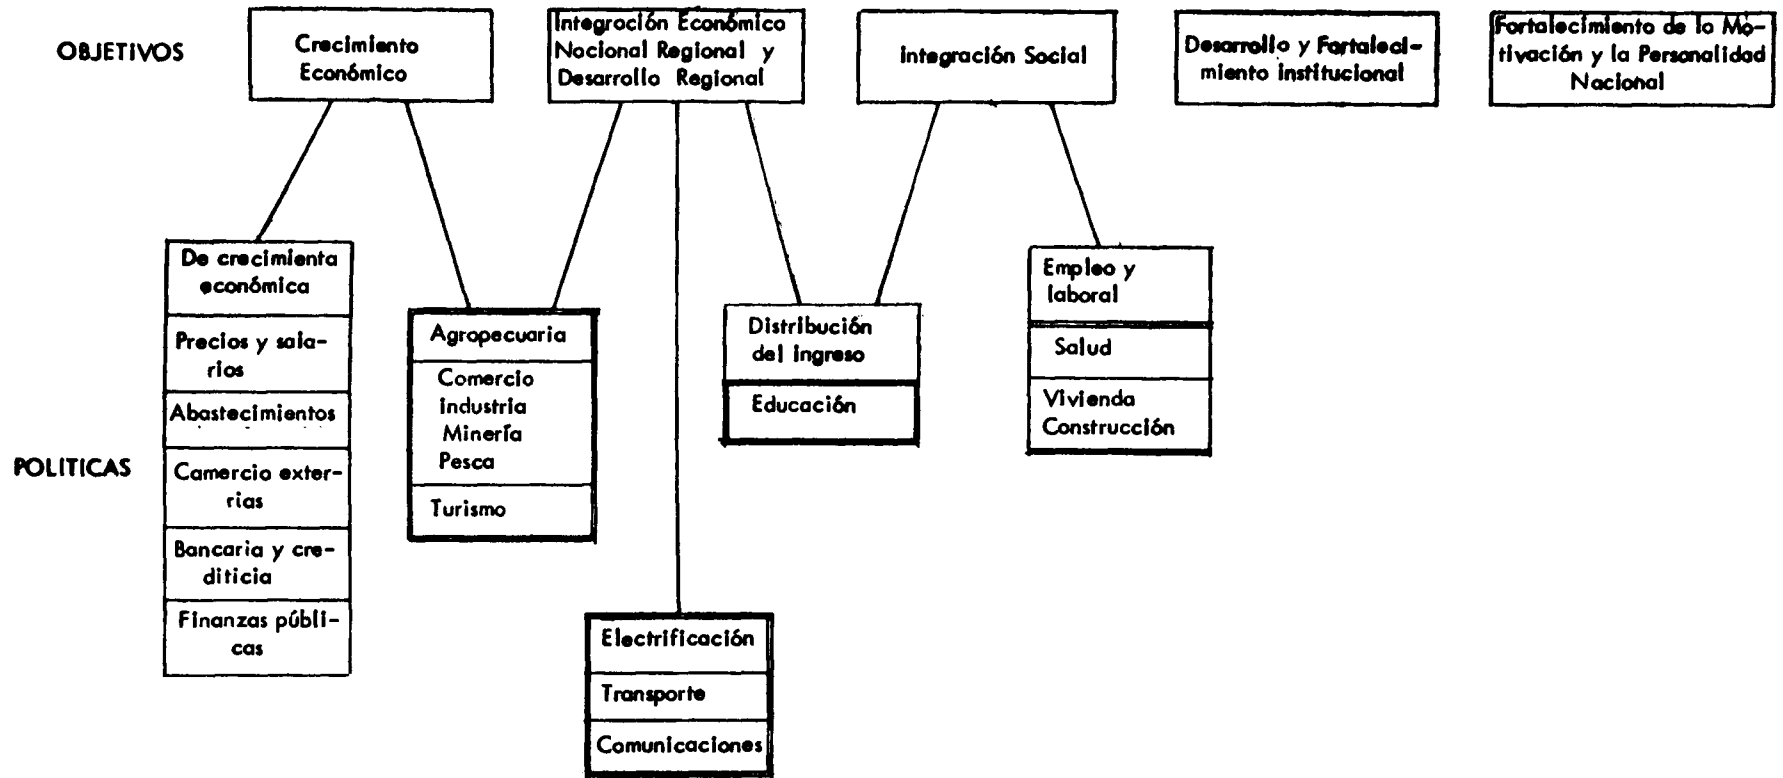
OBJETIVOS

Crecimiento Económico

Integración Económico Nocional Regional y Desarrollo Regional

Integración Social

Desarrollo y Fortalecimiento institucional

Fortalecimiento de la Motivación y la Personalidad Nacional

POLITICAS

De crecimienta económica

Precios y salarios

Abastecimientos

Camercio exterrias

Bancaria y crediticia

Finanzas públicas

Agropecuaria

Comercio
Industria
Minería
Pesca

Turismo

Electrificación

Transporte

Comunicaciones

Distribución del ingreso

Educación

Empleo y laboral

Salud

Vivienda
Construcción